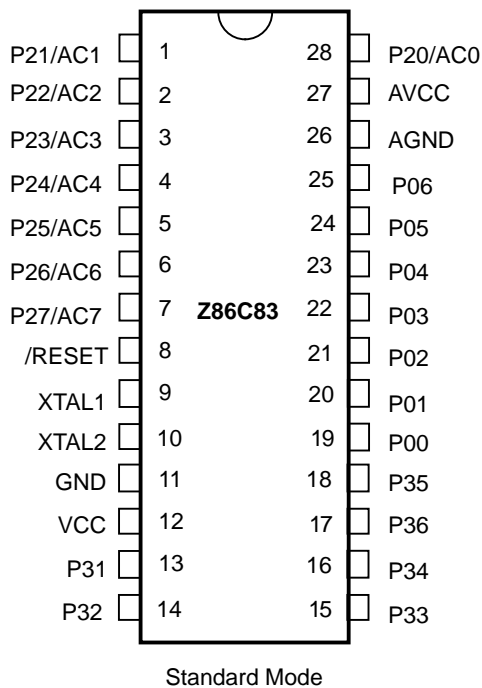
P21/AC1 1
P22/AC2 2
P23/AC3 3
P24/AC4 4
P25/AC5 5
P26/AC6 6
P27/AC7 7
/RESET 8
XTAL1 9
XTAL2 10
GND 11
VCC 12
P31 13
P32 14

28 P20/AC0
27 AVCC
26 AGND
25 P06
24 P05
23 P04
22 P03
21 P02
20 P01
19 P00
18 P35
17 P36
16 P34
15 P33

Z86C83

Standard Mode